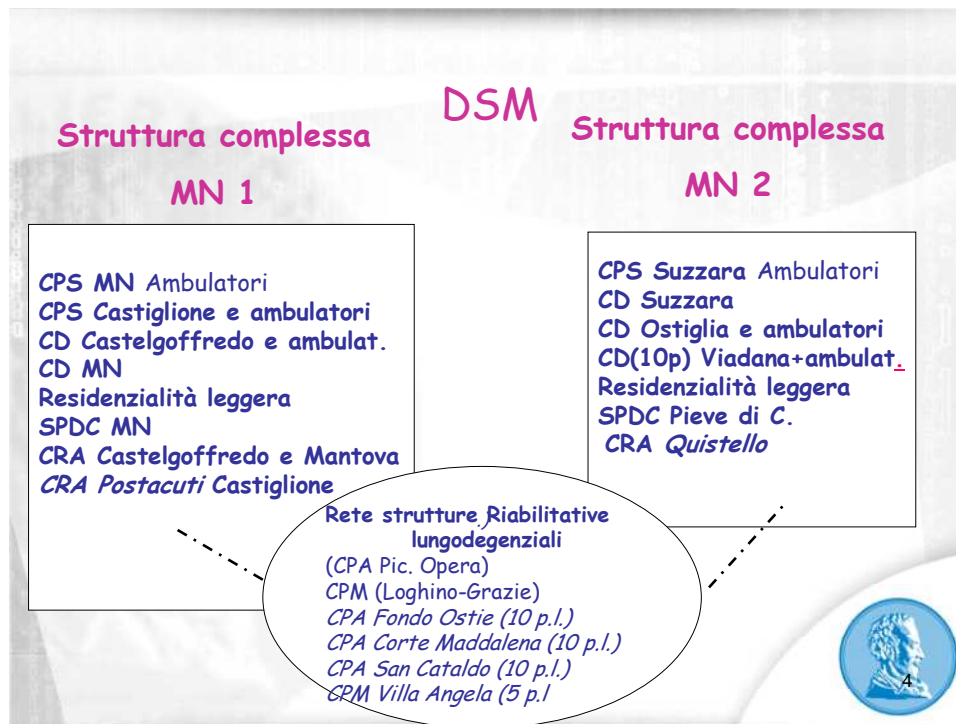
DSM

Struttura complessa

MN 1

CPS MN Ambulatori
CPS Castiglione e ambulatori
CD Castelgoffredo e ambulat.
CD MN
Residenzialità leggera
SPDC MN
CRA Castelgoffredo e Mantova
*CRA Postacuti* Castiglione

Struttura complessa

MN 2

CPS Suzzara Ambulatori
CD Suzzara
CD Ostiglia e ambulatori
CD(10p) Viadana+ambulat.
Residenzialità leggera
SPDC Pieve di C.
CRA *Quistello*

Rete strutture Riabilitative lungodegenziali
(CPA Pic. Opera)
CPM (Loghino-Grazie)
*CPA Fondo Ostie (10 p.l.)*
*CPA Corte Maddalena (10 p.l.)*
*CPA San Cataldo (10 p.l.)*
*CPM Villa Angela (5 p.l*

4